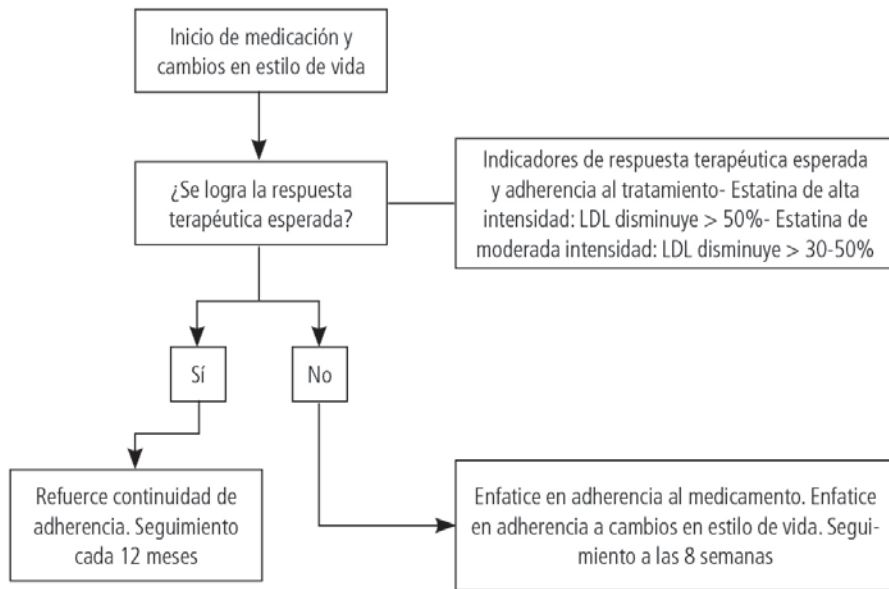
Inicio de medicación y cambios en estilo de vida

¿Se logra la respuesta terapéutica esperada?

Indicadores de respuesta terapéutica esperada y adherencia al tratamiento- Estatina de alta intensidad: LDL disminuye > 50%- Estatina de moderada intensidad: LDL disminuye > 30-50%

Sí

No

Refuerce continuidad de adherencia. Seguimiento cada 12 meses

Enfatice en adherencia al medicamento. Enfatice en adherencia a cambios en estilo de vida. Seguimiento a las 8 semanas